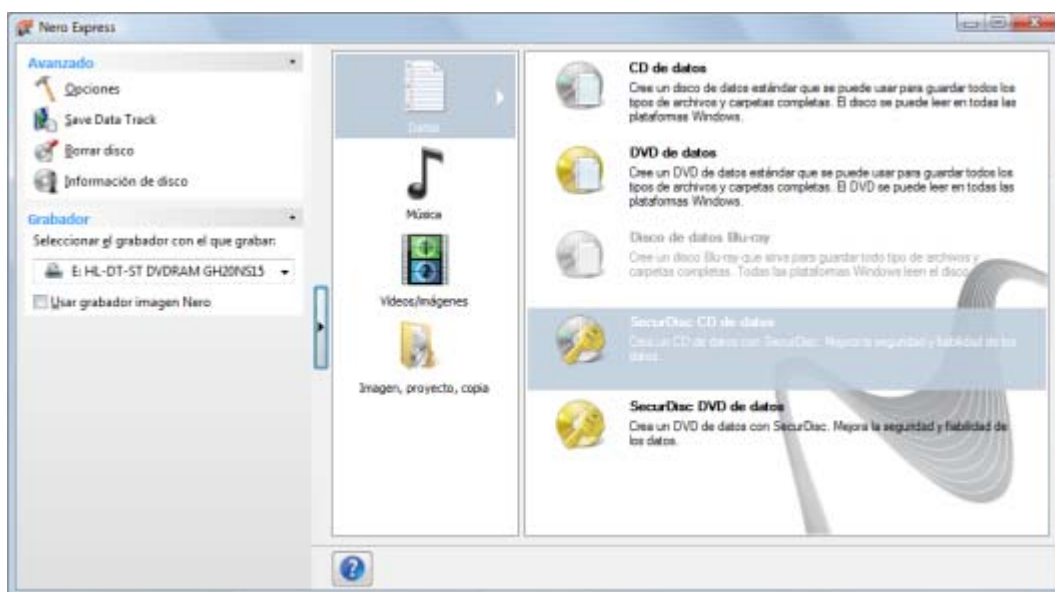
Nero Express

Avanzado

Opciones

Save Data Track

Borrar disco

Información de disco

Grabador

Seleccionar el grabador con el que grabar:

E: HL-DT-ST DVDRAM GH20NS15

Usar grabador imagen Nero

Datos

Música

Vídeos/imágenes

Imagen, proyecto, copia

CD de datos
Cree un disco de datos estándar que se puede usar para guardar todos los tipos de archivos y carpetas completas. El disco se puede leer en todas las plataformas Windows.

DVD de datos
Cree un DVD de datos estándar que se puede usar para guardar todos los tipos de archivos y carpetas completas. El DVD se puede leer en todas las plataformas Windows.

Disco de datos Blu-ray
Cree un disco Blu-ray que sirva para guardar todo tipo de archivos y carpetas completas. Todas las plataformas Windows leen el disco.

SecurDisc CD de datos
Crea un CD de datos con SecurDisc. Mejora la seguridad y fiabilidad de los datos.

SecurDisc DVD de datos
Crea un DVD de datos con SecurDisc. Mejora la seguridad y fiabilidad de los datos.